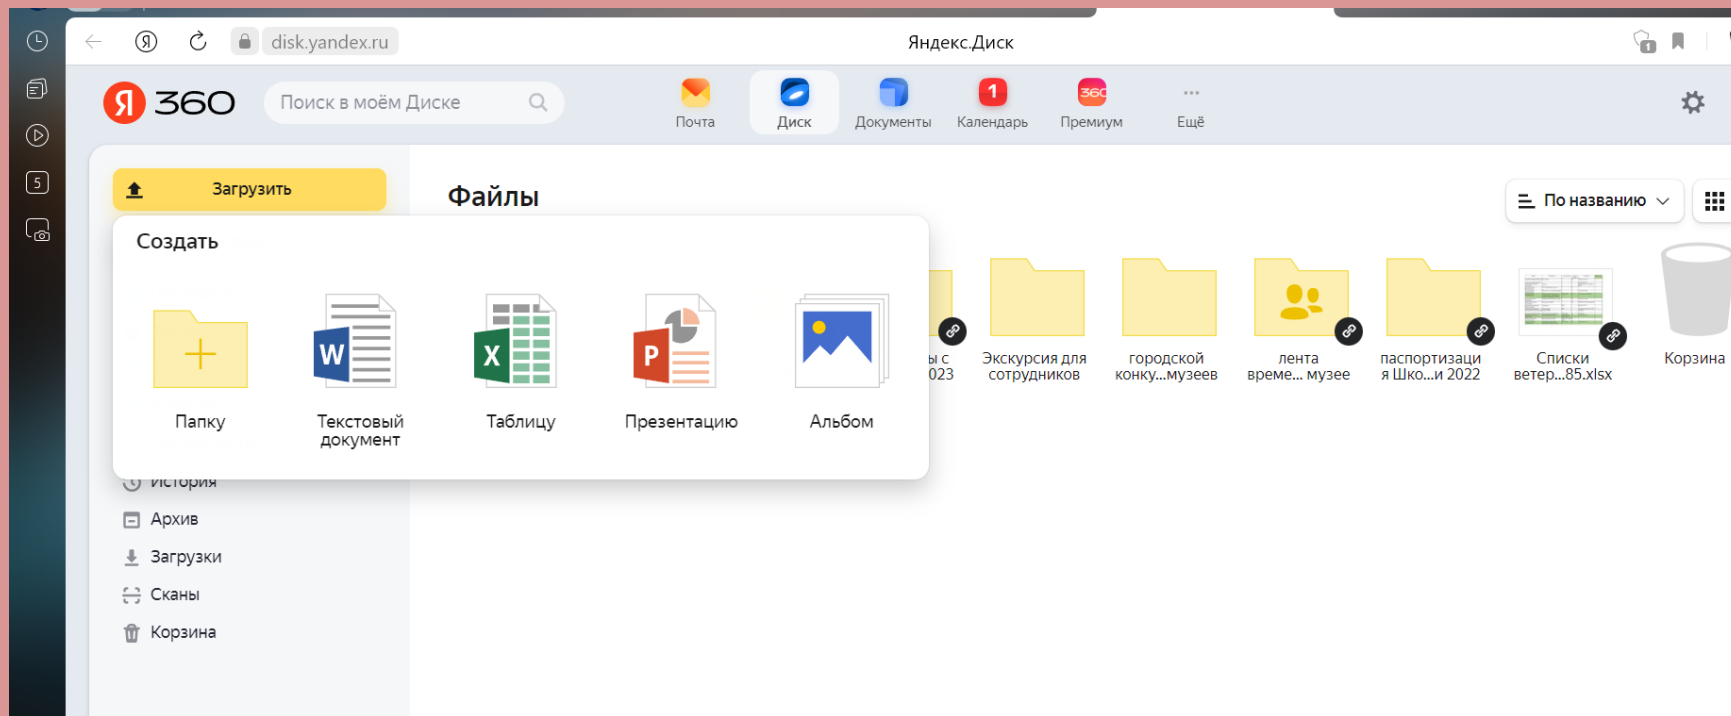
disk.yandex.ru

Яндекс.Диск

Я 360

Поиск в моём Диске

Почта

Диск

Документы

1
Календарь

Премиум

Ещё

Загрузить

Файлы

По названию

Создать

Папку

Текстовый документ

Таблицу

Презентацию

Альбом

ы с
023

Экскурсия для сотрудников

городской конку...музеев

лента време... музее

паспортизаци я Шко...и 2022

Списки ветер...85.xlsx

Корзина

История

Архив

Загрузки

Сканы

Корзина